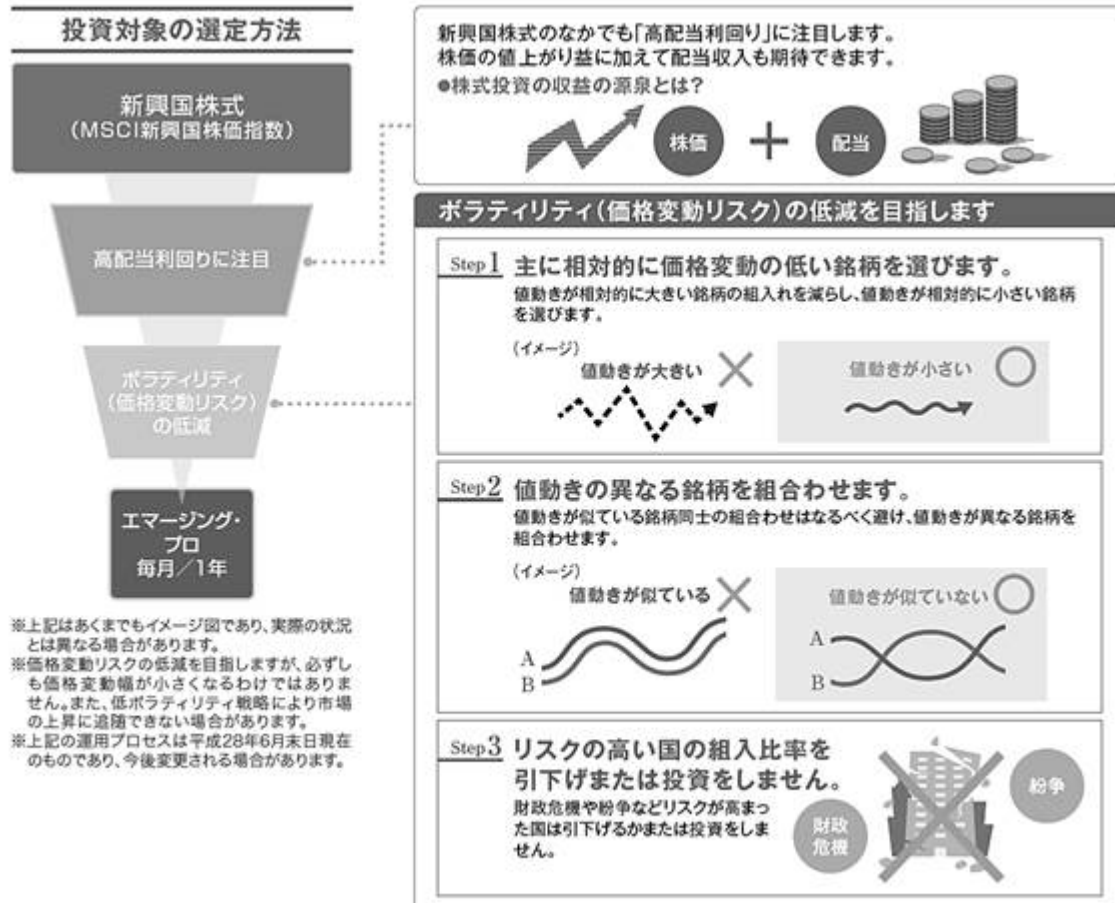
投資対象の選定方法

新興国株式
(MSCI新興国株価指数)

高配当利回りに注目

ボラティリティ
(価格変動リスク)
の低減

エマージング・
プロ
毎月／1年

※上記はあくまでもイメージ図であり、実際の状況とは異なる場合があります。
※価格変動リスクの低減を目指しますが、必ずしも価格変動幅が小さくなるわけではありません。また、低ボラティリティ戦略により市場の上昇に追随できない場合があります。
※上記の運用プロセスは平成28年6月末日現在のものであり、今後変更される場合があります。

新興国株式のなかでも「高配当利回り」に注目します。
株価の値上がり益に加えて配当収入も期待できます。
●株式投資の収益の源泉とは？

株価 ＋ 配当

ボラティリティ(価格変動リスク)の低減を目指します

Step 1 主に相対的に価格変動の低い銘柄を選びます。
値動きが相対的に大きい銘柄の組入れを減らし、値動きが相対的に小さい銘柄を選びます。

(イメージ)
値動きが大きい ×
値動きが小さい ○

Step 2 値動きの異なる銘柄を組合わせます。
値動きが似ている銘柄同士の組合わせはなるべく避け、値動きが異なる銘柄を組合わせます。

(イメージ)
値動きが似ている ×
A
B
値動きが似ていない ○
A
B

Step 3 リスクの高い国の組入比率を引下げまたは投資をしません。
財政危機や紛争などリスクが高まった国は引下げるかまたは投資をしません。

財政危機
紛争